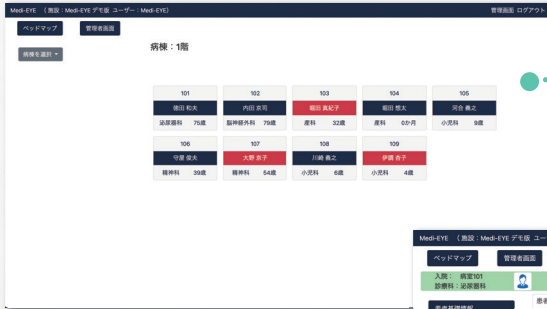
Medi-EYE （施設：Medi-EYE デモ版 ユーザー：Medi-EYE）

管理画面 ログアウト

ベッドマップ

管理者画面

病棟を選択

病棟：1階

| 101 | 102 | 103 | 104 | 105 |
|---|---|---|---|---|
| 徳田 和夫 | 内田 京司 | 堀田 真紀子 | 堀田 想太 | 宍倉 義之 |
| 泌尿器科 75歳 | 脳神経外科 79歳 | 産科 32歳 | 産科 0か月 | 小児科 9歳 |

| 106 | 107 | 108 | 109 |
|---|---|---|---|
| 守屋 俊夫 | 大野 京子 | 川崎 義之 | 伊藤 杏子 |
| 精神科 39歳 | 精神科 54歳 | 小児科 6歳 | 小児科 4歳 |

Medi-EYE （施設：Medi-EYE デモ版 ユー

ベッドマップ

管理者画面

入院： 病室101

診療科：泌尿器科

患者